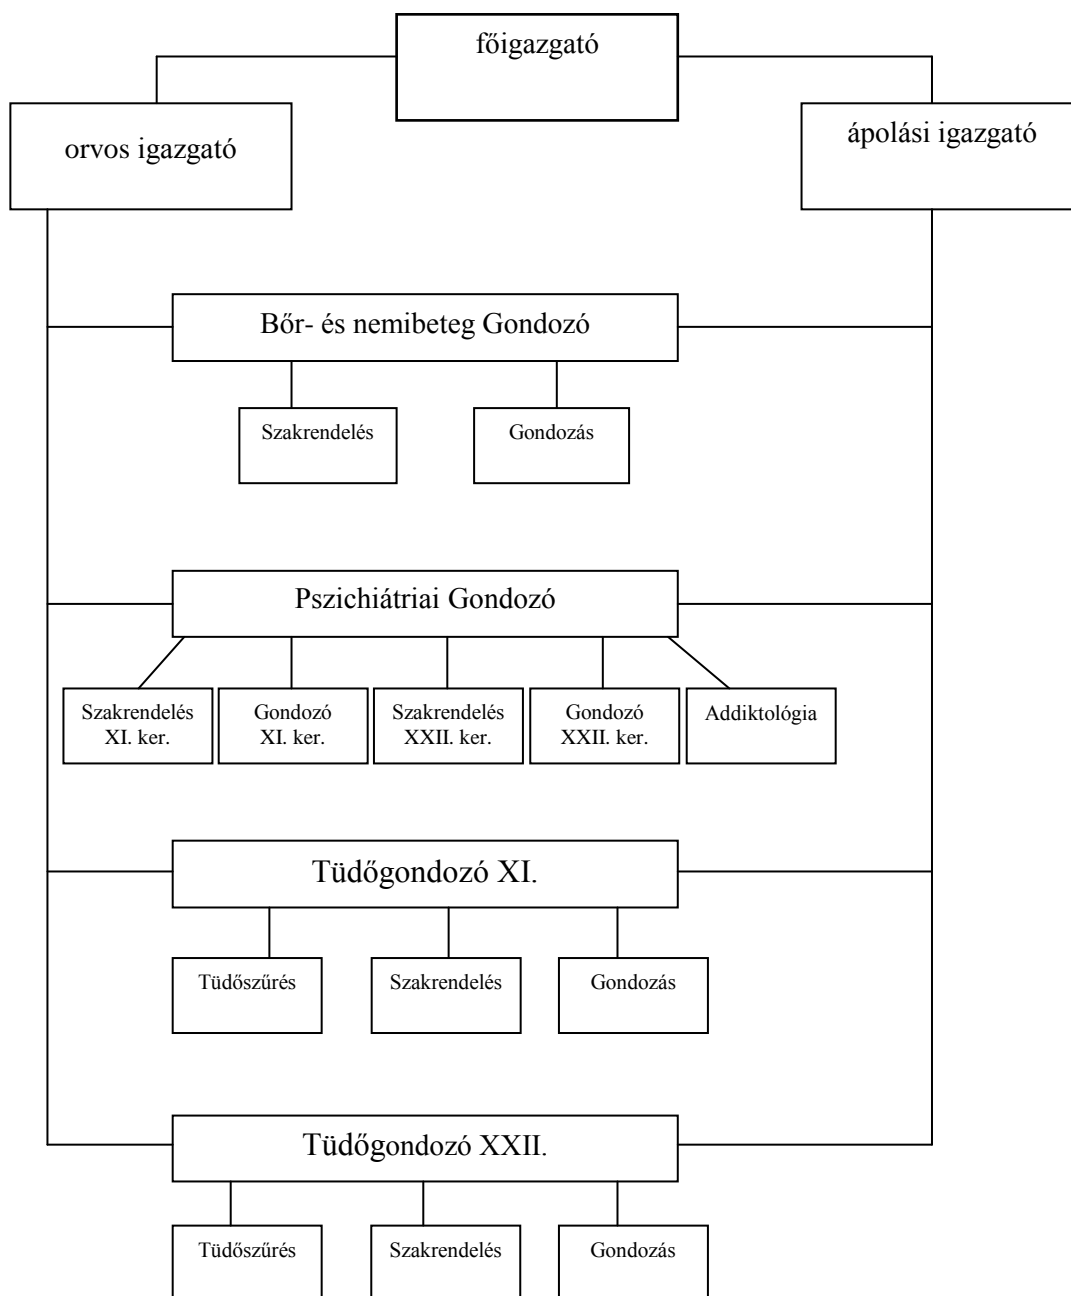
főigazgató

orvos igazgató

ápolási igazgató

Bőr- és nemibeteg Gondozó

Szakrendelés

Gondozás

Pszichiátriai Gondozó

Szakrendelés XI. ker.

Gondozó XI. ker.

Szakrendelés XXII. ker.

Gondozó XXII. ker.

Addiktológia

Tüdőgondozó XI.

Tüdőszűrés

Szakrendelés

Gondozás

Tüdőgondozó XXII.

Tüdőszűrés

Szakrendelés

Gondozás